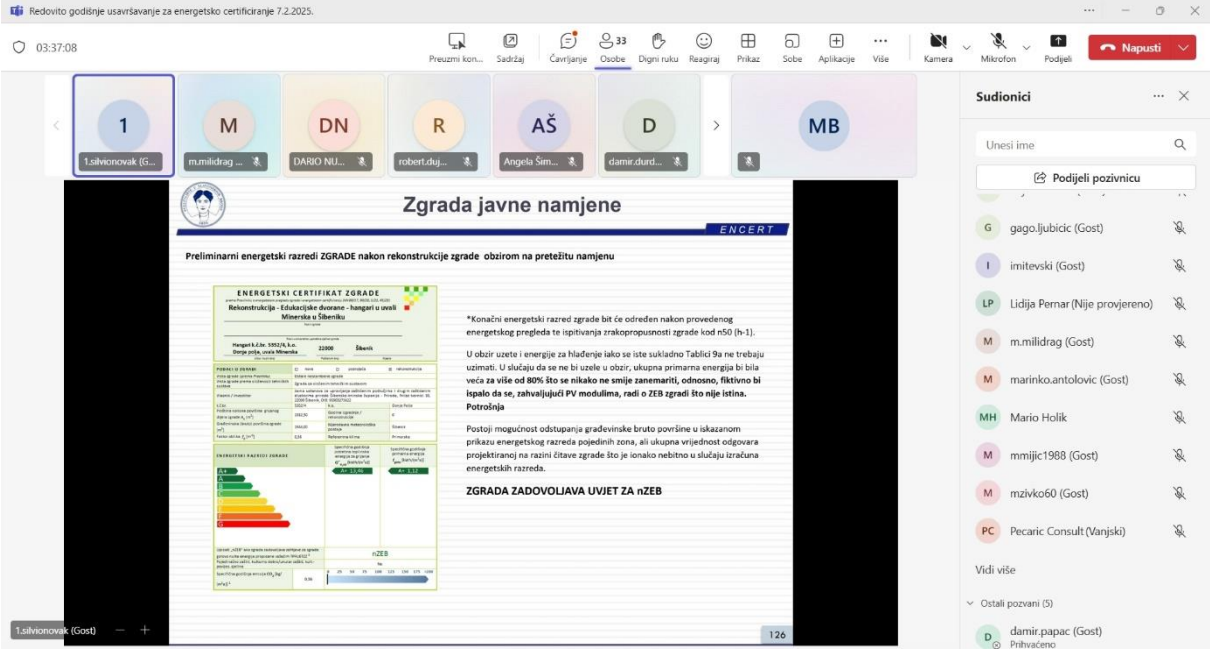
Redovito godišnje usavršavanje za energetsko certificiranje 7.2.2025.

03:37:08

Preuzmi kon... Sadržaj Čavrljanje Osobe 33 Digni ruku Reagiraj Prikaz Sobe Aplikacije Više Kamera Mikrofon Podijeli Napusti

1 M DN R AŠ D MB

1.silvionovak (G... m.milidrag ... DARIO NU... robert.duj... Angela Šim... damir.durd...

Sudionici

Unesi ime

Podijeli pozivnicu

gago.ljubicic (Gost)

imitevski (Gost)

Lidija Pernar (Nije provjereno)

m.milidrag (Gost)

marinko.antolovic (Gost)

Mario Holik

mmijic1988 (Gost)

mzivko60 (Gost)

Pecaric Consult (Vanjski)

Vidi više

Ostali pozvani (5)

damir.papac (Gost)
Prihvaćeno

Zgrada javne namjene

ENCERT

Preliminarni energetski razredi ZGRADE nakon rekonstrukcije zgrade obzirom na pretežitu namjenu

ENERGETSKI CERTIFIKAT ZGRADE

Rekonstrukcija - Edukacijske dvorane - hangari u uvali Minerska u Šibeniku

Hangari k.č.br. 5952/8, k.o. Donje polje, uvala Minerska 22000 Šibenik

ENERGETSKI RAZREDI ZGRADE

A+ A B C D E F G

A+ 13,46 A+ 1,12

nZEB

*Konačni energetski razred zgrade bit će određen nakon provedenog energetskog pregleda te ispitivanja zrakopropusnosti zgrade kod n50 (h-1).

U obzir uzete i energije za hlađenje iako se iste sukladno Tablici 9a ne trebaju uzimati. U slučaju da se ne bi uzele u obzir, ukupna primarna energija bi bila veća za više od 80% što se nikako ne smije zanemariti, odnosno, fiktivno bi ispalo da se, zahvaljujući PV modulima, radi o ZEB zgradi što nije istina. Potrošnja

Postoji mogućnost odstupanja građevinske bruto površine u iskazanom prikazu energetskog razreda pojedinih zona, ali ukupna vrijednost odgovara projektiranoj na razini čitave zgrade što je ionako nebitno u slučaju izračuna energetskih razreda.

ZGRADA ZADOVOLJAVA UVJET ZA nZEB

126

1.silvionovak (Gost)